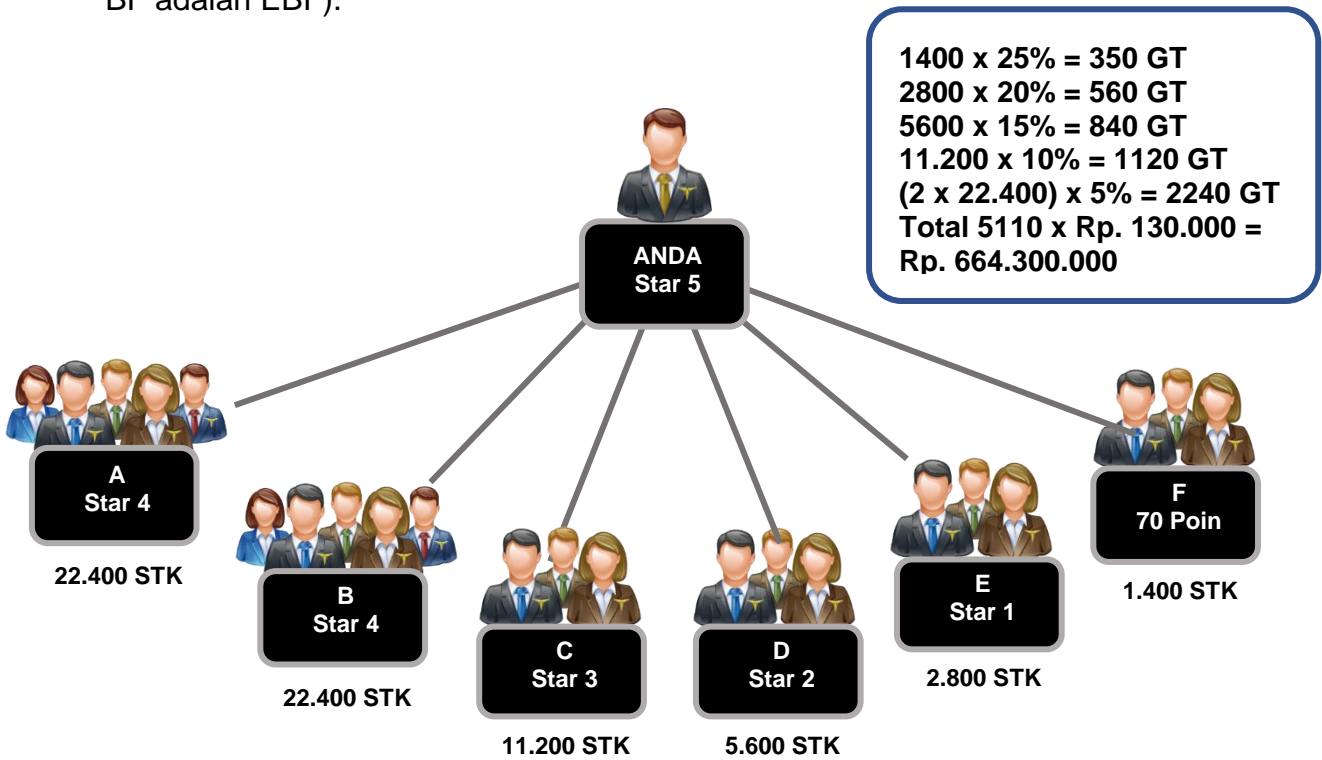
BP adalah EBP).

1400 x 25% = 350 GT
2800 x 20% = 560 GT
5600 x 15% = 840 GT
11.200 x 10% = 1120 GT
(2 x 22.400) x 5% = 2240 GT
Total 5110 x Rp. 130.000 = Rp. 664.300.000

ANDA
Star 5

A
Star 4
22.400 STK

B
Star 4
22.400 STK

C
Star 3
11.200 STK

D
Star 2
5.600 STK

E
Star 1
2.800 STK

F
70 Poin
1.400 STK